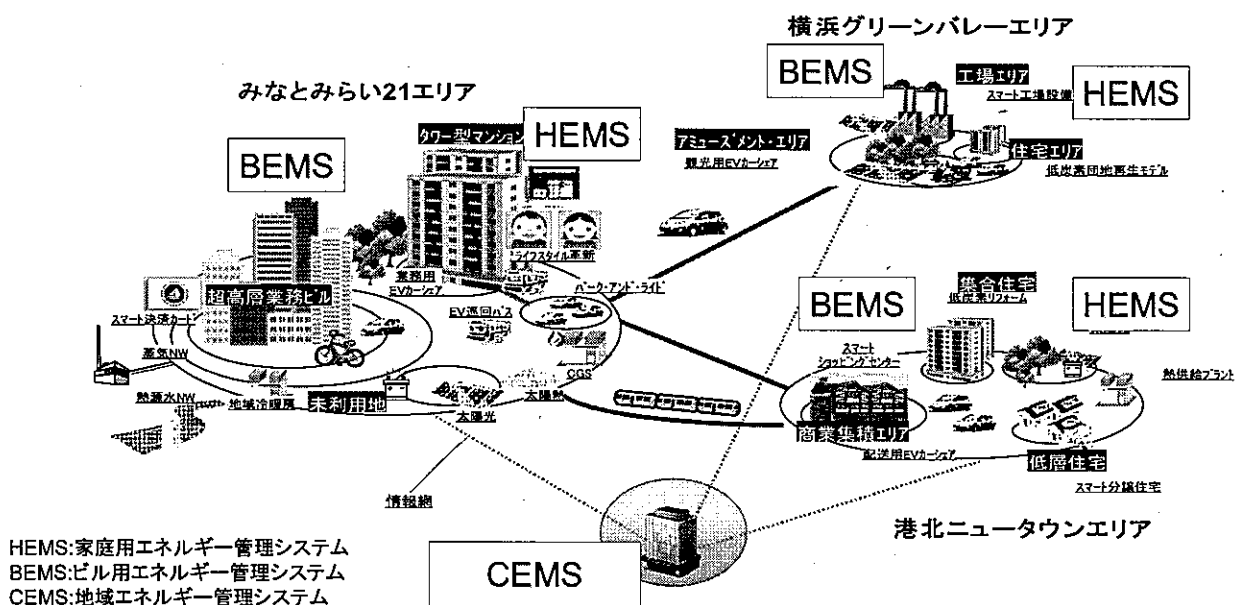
横浜グリーンバレーエリア

BEMS

工場エリア

スマート工場設備

HEMS

みなとみらい21エリア

タワー型マンション

HEMS

アミューズメント・エリア

観光用EVカーシェア

住宅エリア

低炭素団地再生モデル

BEMS

ライフスタイル革新

業務用EVカーシェア

超高層業務ビル

パーク・アンド・ライド

スマート決済カード

蒸気NW

EV巡回バス

集合住宅

低炭素リフォーム

BEMS

HEMS

スマートショッピングセンター

熱供給プラント

熱源水NW

地域冷暖房

未利用地

太陽光

CGS

太陽熱

商業集積エリア

配送用EVカーシェア

低層住宅

スマート分譲住宅

情報網

港北ニュータウンエリア

HEMS:家庭用エネルギー管理システム
BEMS:ビル用エネルギー管理システム
CEMS:地域エネルギー管理システム

CEMS